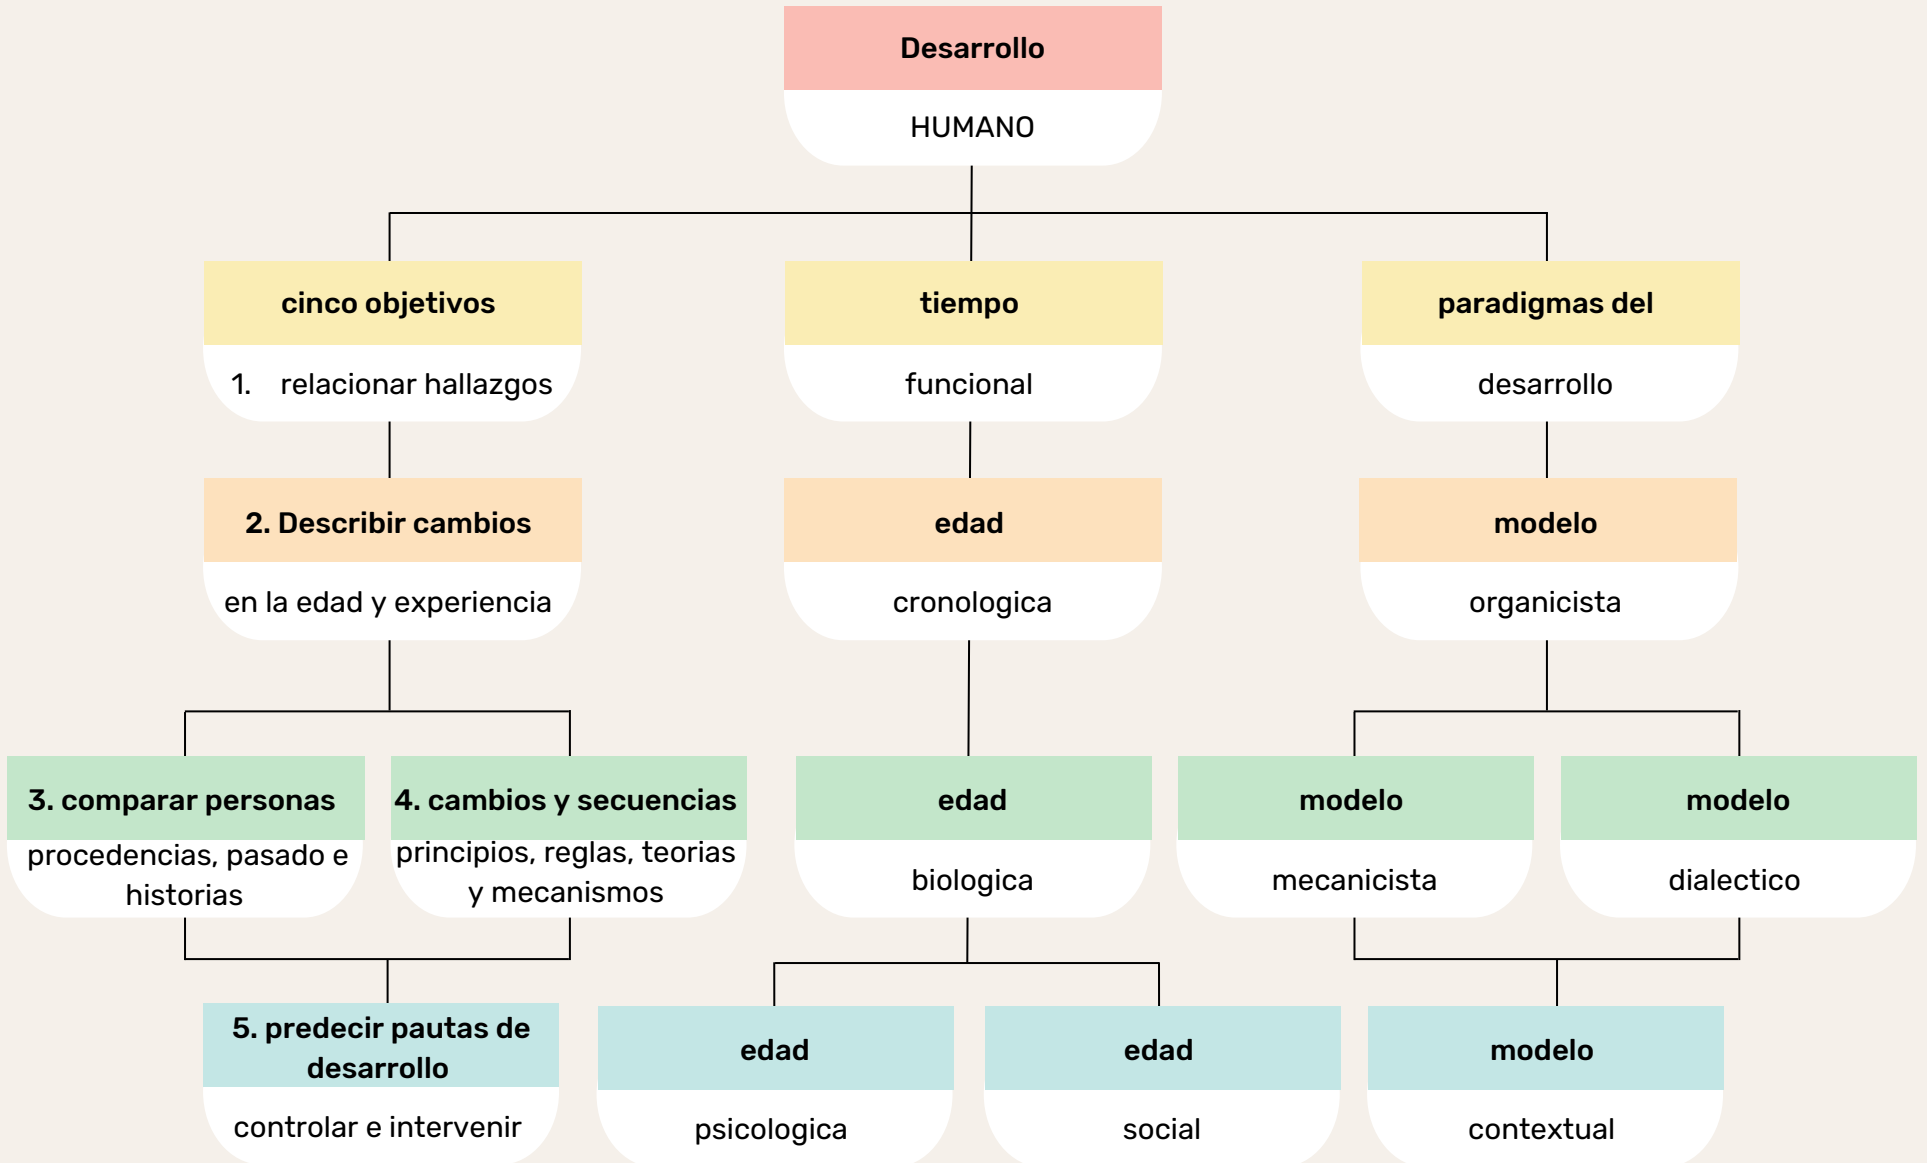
Desarrollo
HUMANO

cinco objetivos
1. relacionar hallazgos

tiempo
funcional

paradigmas del
desarrollo

2. Describir cambios
en la edad y experiencia

edad
cronologica

modelo
organicista

3. comparar personas
procedencias, pasado e historias

4. cambios y secuencias
principios, reglas, teorias y mecanismos

edad
biologica

modelo
mecanicista

modelo
dialectico

5. predecir pautas de desarrollo
controlar e intervenir

edad
psicologica

edad
social

modelo
contextual